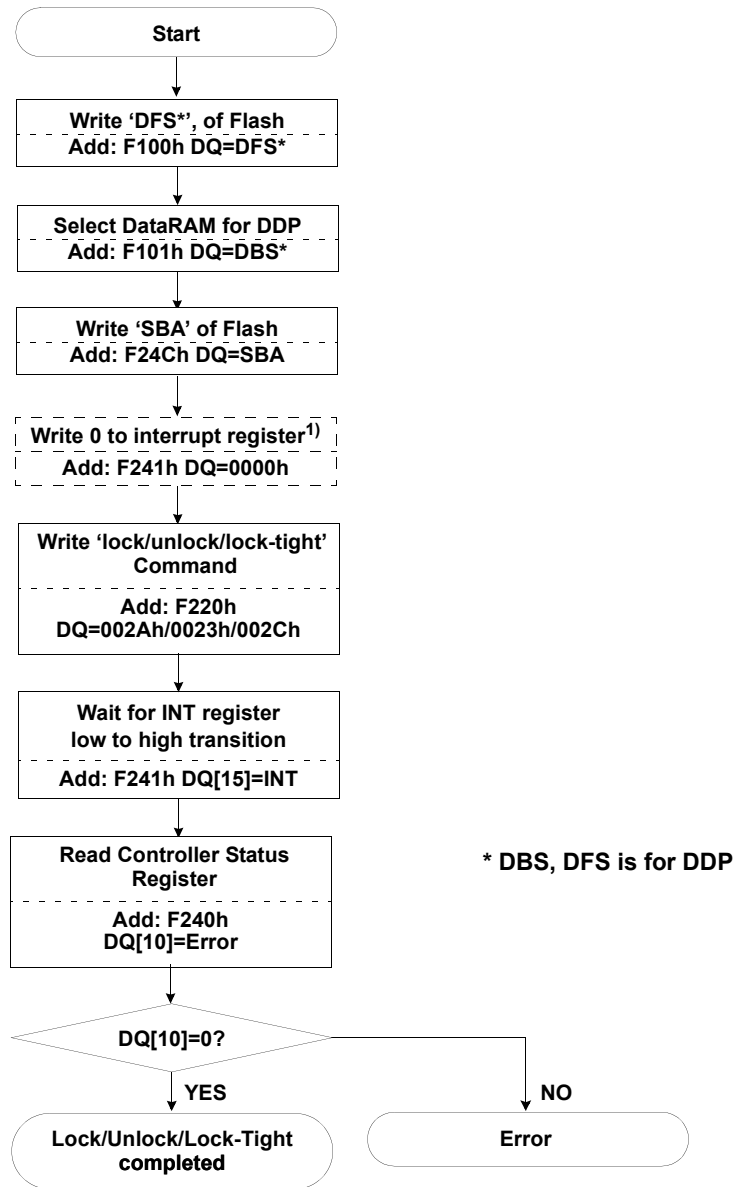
Start

Write 'DFS*', of Flash
Add: F100h DQ=DFS*

Select DataRAM for DDP
Add: F101h DQ=DBS*

Write 'SBA' of Flash
Add: F24Ch DQ=SBA

Write 0 to interrupt register$^{1)}$
Add: F241h DQ=0000h

Write 'lock/unlock/lock-tight' Command
Add: F220h DQ=002Ah/0023h/002Ch

Wait for INT register low to high transition
Add: F241h DQ[15]=INT

Read Controller Status Register
Add: F240h DQ[10]=Error

* DBS, DFS is for DDP

DQ[10]=0?

YES

NO

Lock/Unlock/Lock-Tight completed

Error